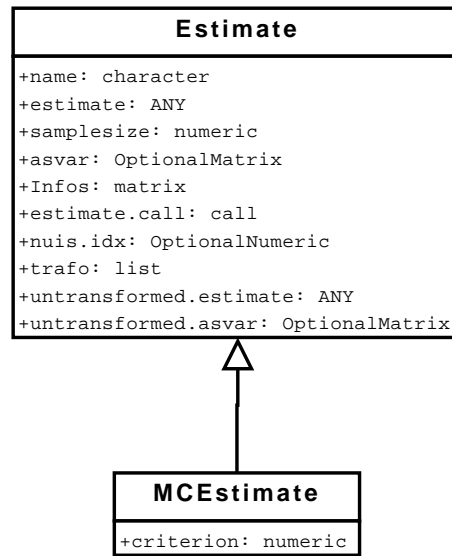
Estimate

+name: character
+estimate: ANY
+samplesize: numeric
+asvar: OptionalMatrix
+Infos: matrix
+estimate.call: call
+nuis.idx: OptionalNumeric
+trafo: list
+untransformed.estimate: ANY
+untransformed.asvar: OptionalMatrix

MCEstimate

+criterion: numeric